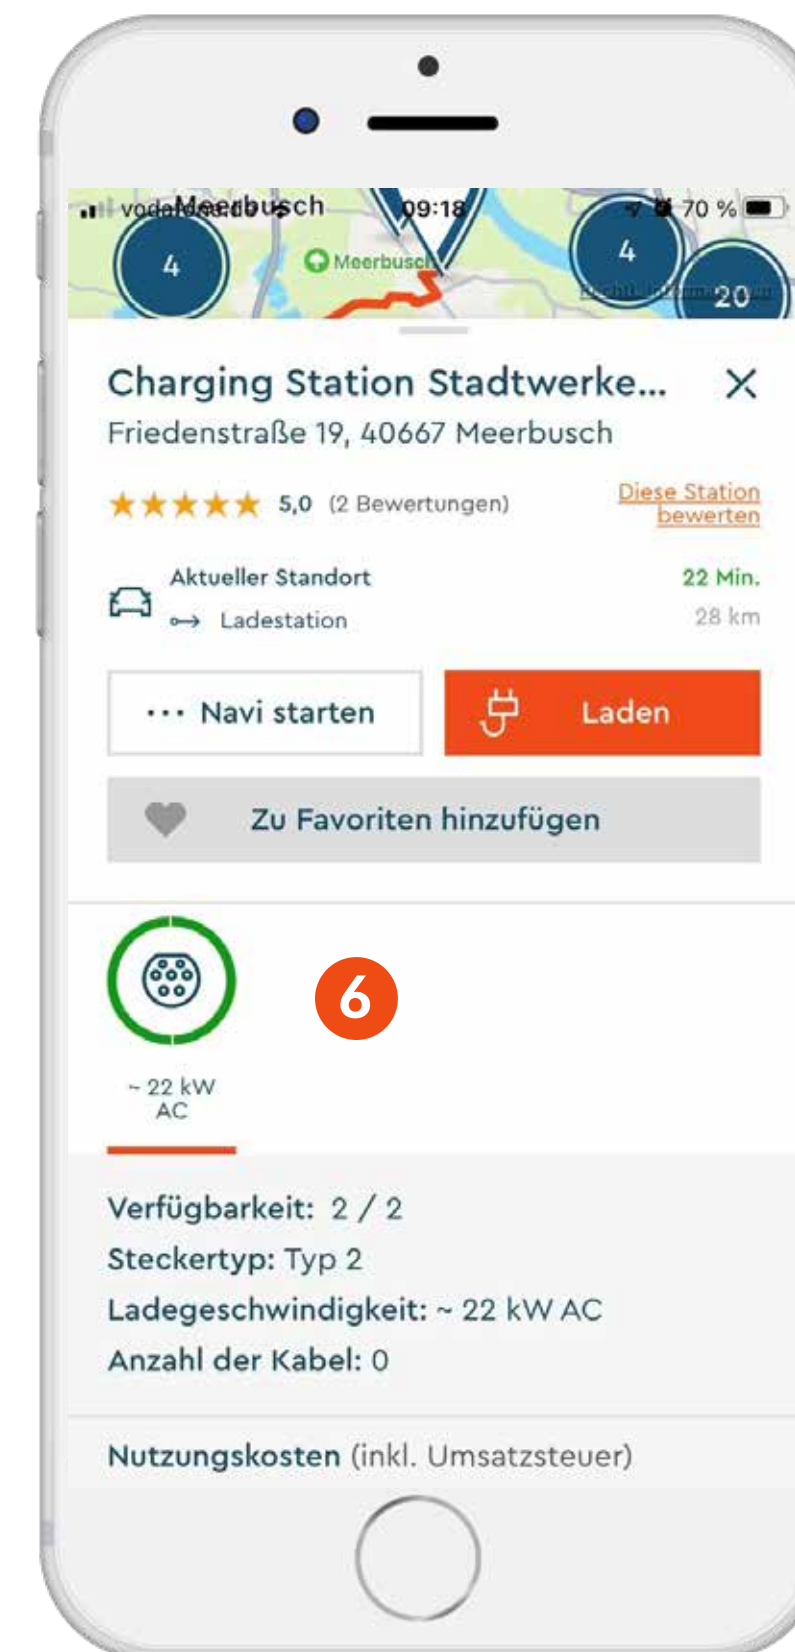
vodafone Meerbusch 09:18 70 %

4

Meerbusch

4

20

Charging Station Stadtwerke...

Friedenstraße 19, 40667 Meerbusch

★★★★★ 5,0 (2 Bewertungen)

Diese Station bewerten

Aktueller Standort

Ladestation

22 Min.

28 km

··· Navi starten

Laden

Zu Favoriten hinzufügen

6

~ 22 kW AC

Verfügbarkeit: 2 / 2
Steckertyp: Typ 2
Ladegeschwindigkeit: ~ 22 kW AC
Anzahl der Kabel: 0

Nutzungskosten (inkl. Umsatzsteuer)